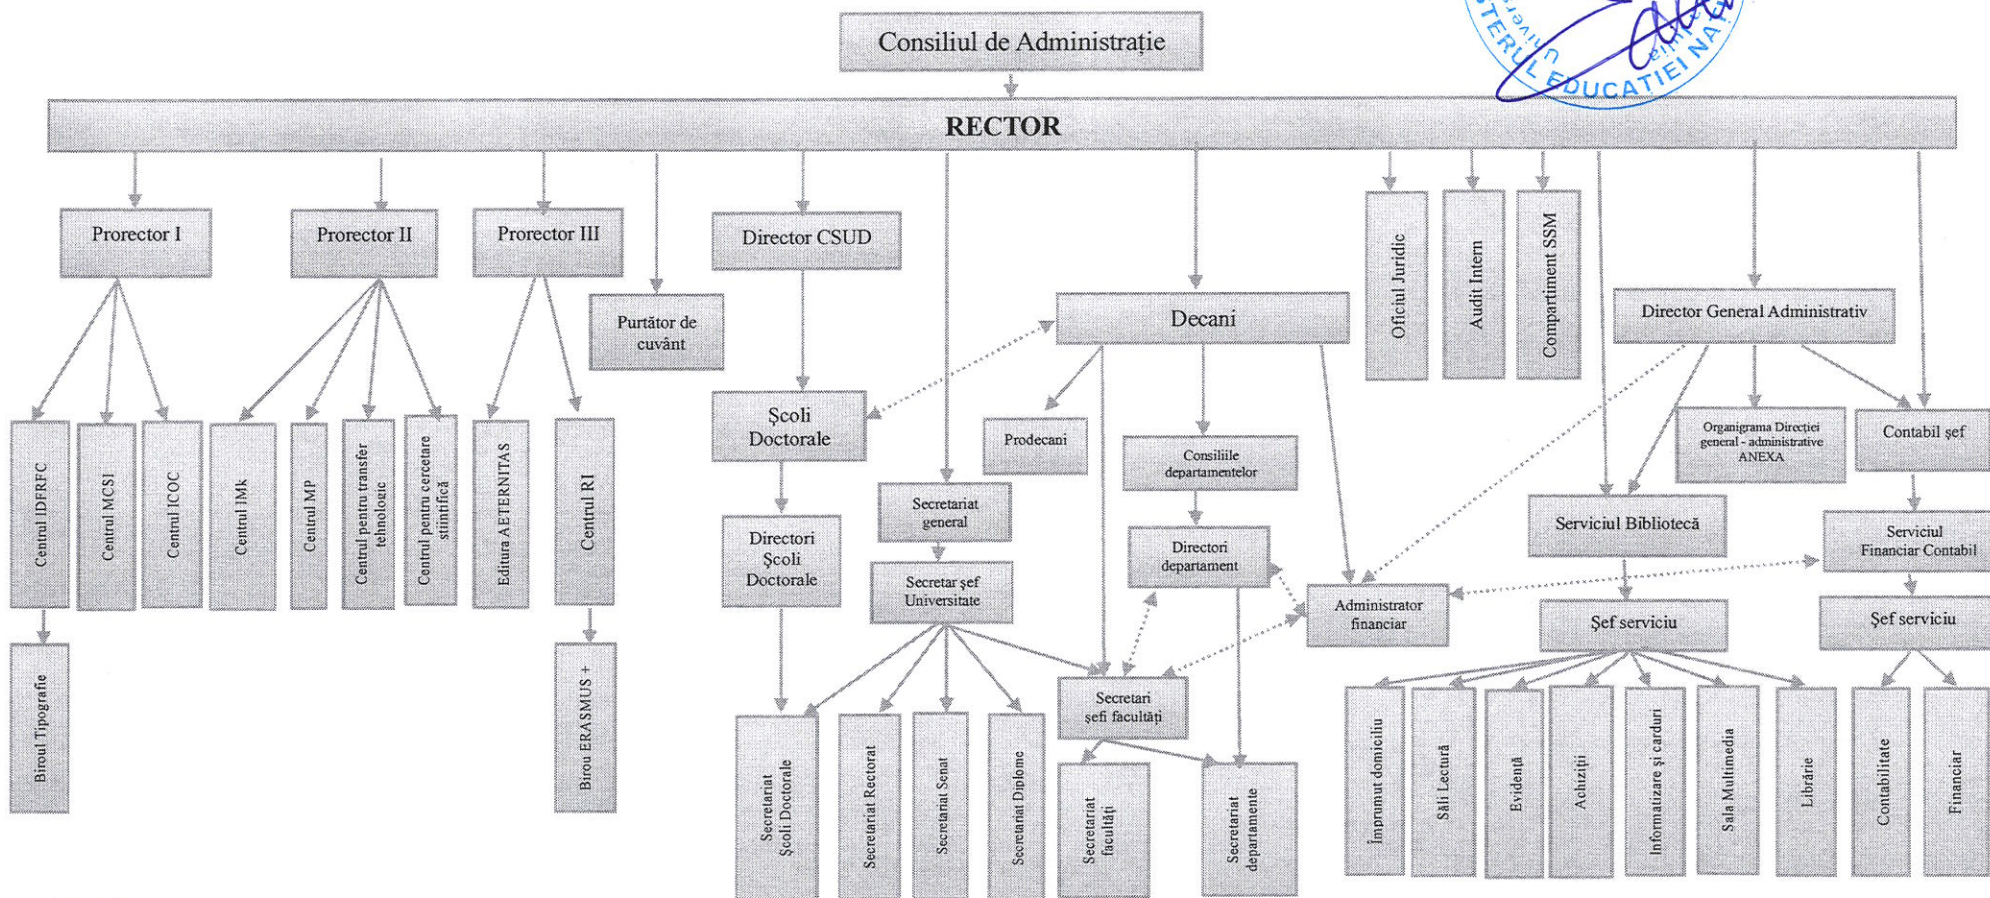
Consiliul de Administrație

RECTOR

Prorector I

Prorector II

Prorector III

Purtător de cuvânt

Director CSUD

Decani

Oficiul Juridic

Audit Intern

Compartiment SSM

Director General Administrativ

Centrul IDFRFC

Centrul MCSI

Centrul ICOC

Centrul IMk

Centrul MP

Centrul pentru transfer tehnologic

Centrul pentru cercetare științifică

Editura AETERNITAS

Centrul RI

Școli Doctorale

Prodecani

Consiliile departamentelor

Organigrama Direcției general - administrative ANEXA

Contabil șef

Secretariat general

Serviciul Bibliotecă

Serviciul Financiar Contabil

Directori Școli Doctorale

Secretar șef Universitate

Directori departament

Administrator financiar

Șef serviciu

Șef serviciu

Biroul Tipografie

Birou ERASMUS +

Secretari șefi facultăți

Secretariat Școli Doctorale

Secretariat Rectorat

Secretariat Senat

Secretariat Diplome

Secretariat facultăți

Secretariat departamente

Împrumut domiciliu

Săli Lectură

Evidență

Achiziții

Informatizare și carduri

Sala Multimedia

Librărie

Contabilitate

Financiar

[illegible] EDUCAȚIEI NA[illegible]